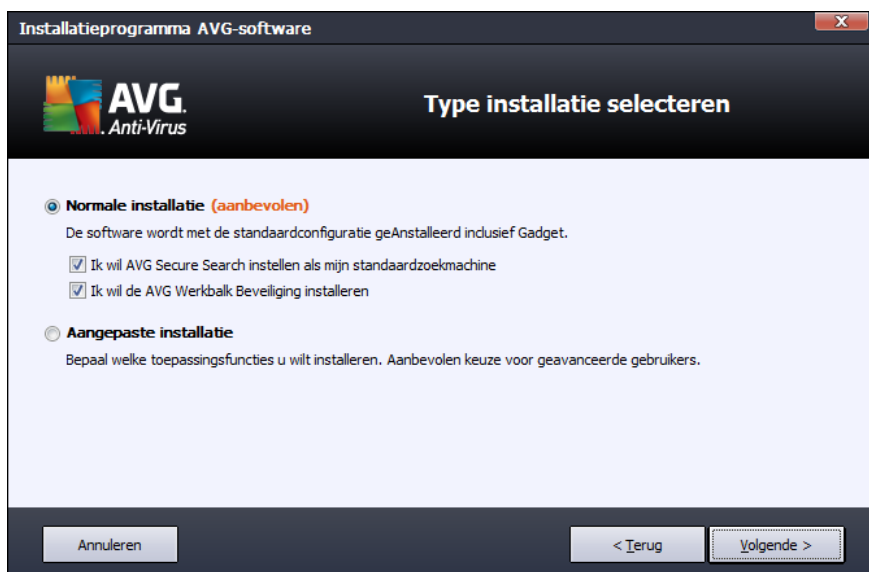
Installatieprogramma AVG-software

AVG. Anti-Virus

Type installatie selecteren

Normale installatie (aanbevolen)

De software wordt met de standaardconfiguratie geAnstalleerd inclusief Gadget.

Ik wil AVG Secure Search instellen als mijn standaardzoekmachine

Ik wil de AVG Werkbalk Beveiliging installeren

Aangepaste installatie

Bepaal welke toepassingsfuncties u wilt installeren. Aanbevolen keuze voor geavanceerde gebruikers.

Annuleren

< Terug

Volgende >